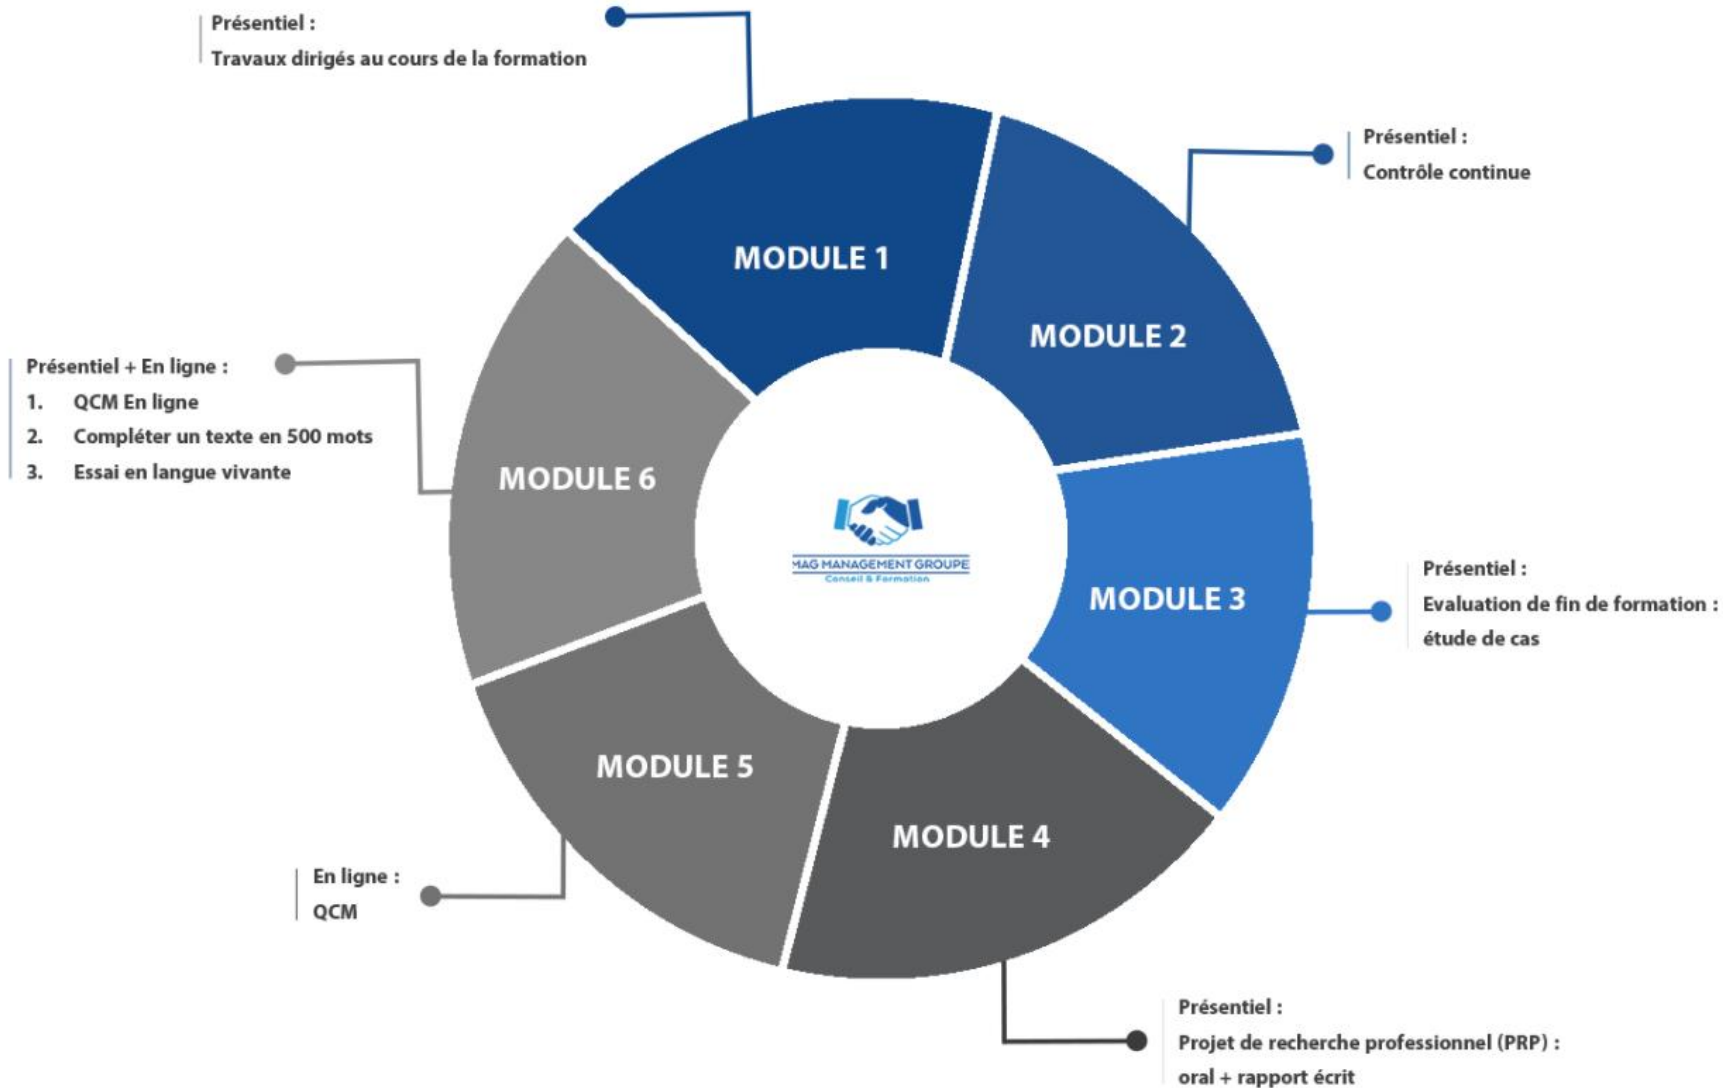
Présentiel :
Travaux dirigés au cours de la formation

Présentiel :
Contrôle continue

MODULE 1

MODULE 2

Présentiel + En ligne :
1. QCM En ligne
2. Compléter un texte en 500 mots
3. Essai en langue vivante

MODULE 6

MAG MANAGEMENT GROUPE
Conseil & Formation

MODULE 3

Présentiel :
Evaluation de fin de formation :
étude de cas

MODULE 5

MODULE 4

En ligne :
QCM

Présentiel :
Projet de recherche professionnel (PRP) :
oral + rapport écrit